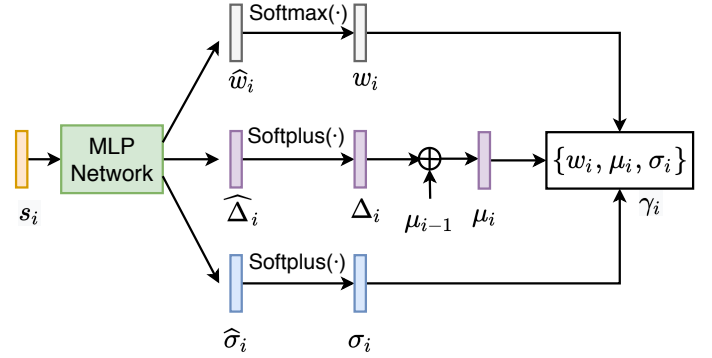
$\boldsymbol{s}_i$

MLP Network

Softmax(·)

$\widehat{w}_i$

$w_i$

Softplus(·)

$\widehat{\Delta}_i$

$\Delta_i$

$\mu_{i-1}$

$\mu_i$

$\{w_i, \mu_i, \sigma_i\}$

$\gamma_i$

Softplus(·)

$\widehat{\sigma}_i$

$\sigma_i$